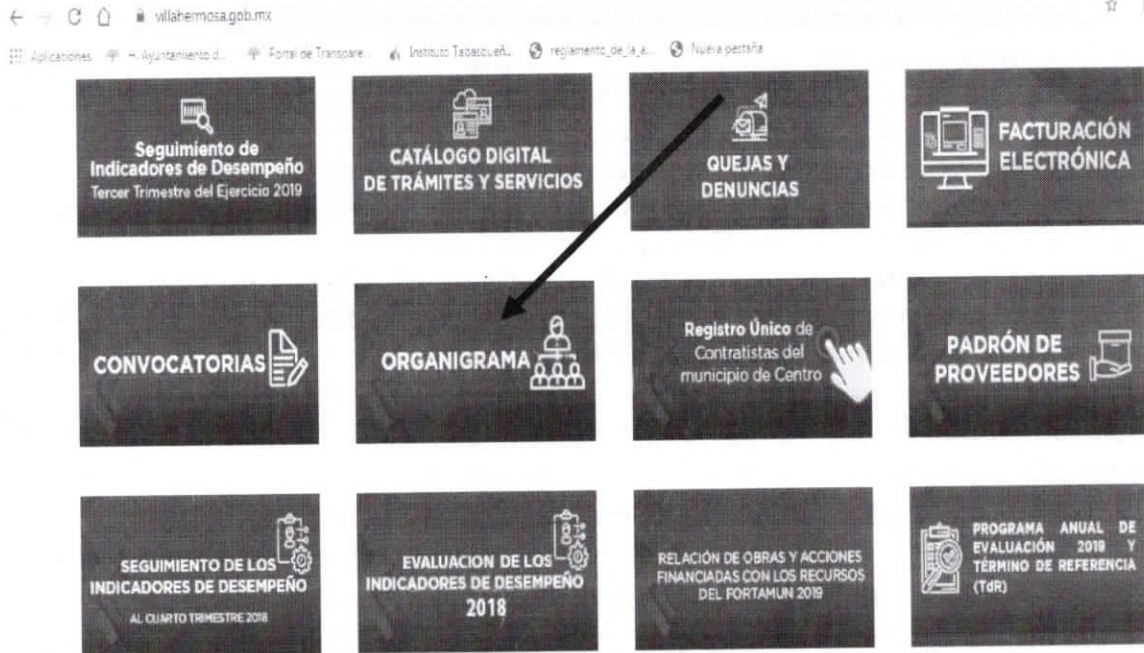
villahermosa.gob.mx

Aplicaciones H. Ayuntamiento d... Portal de Transpare... Instituto Tabasqueñ... reglamento_de_la_a... Nueva pestaña

Seguimiento de Indicadores de Desempeño
Tercer Trimestre del Ejercicio 2019

CATÁLOGO DIGITAL DE TRÁMITES Y SERVICIOS

QUEJAS Y DENUNCIAS

FACTURACIÓN ELECTRÓNICA

CONVOCATORIAS

ORGANIGRAMA

Registro Único de Contratistas del municipio de Centro

PADRÓN DE PROVEEDORES

SEGUIMIENTO DE LOS INDICADORES DE DESEMPEÑO
AL CUARTO TRIMESTRE 2018

EVALUACION DE LOS INDICADORES DE DESEMPEÑO 2018

RELACIÓN DE OBRAS Y ACCIONES FINANCIADAS CON LOS RECURSOS DEL FORTAMUN 2019

PROGRAMA ANUAL DE EVALUACIÓN 2019 Y TÉRMINO DE REFERENCIA (TdR)